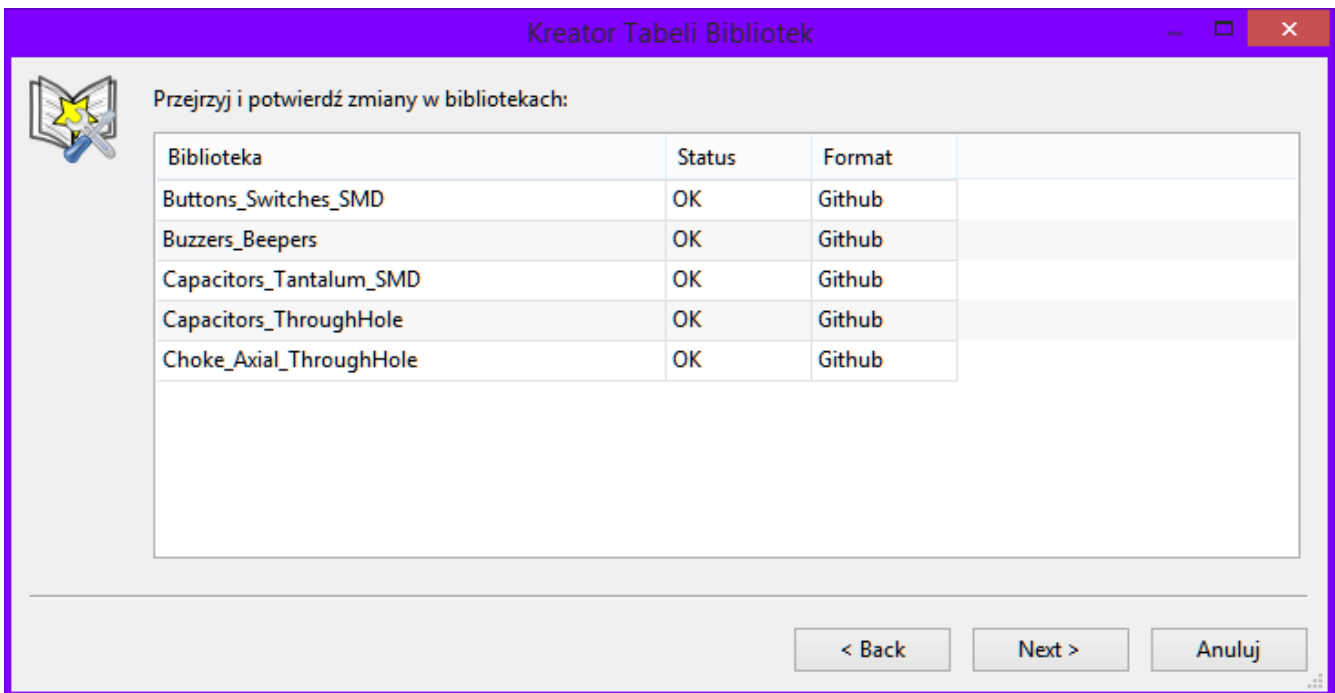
Kreator Tabeli Bibliotek

Przejrzyj i potwierdź zmiany w bibliotekach:

| Biblioteka | Status | Format |
|---|---|---|
| Buttons_Switches_SMD | OK | Github |
| Buzzers_Beepers | OK | Github |
| Capacitors_Tantalum_SMD | OK | Github |
| Capacitors_ThroughHole | OK | Github |
| Choke_Axial_ThroughHole | OK | Github |

< Back

Next >

Anuluj